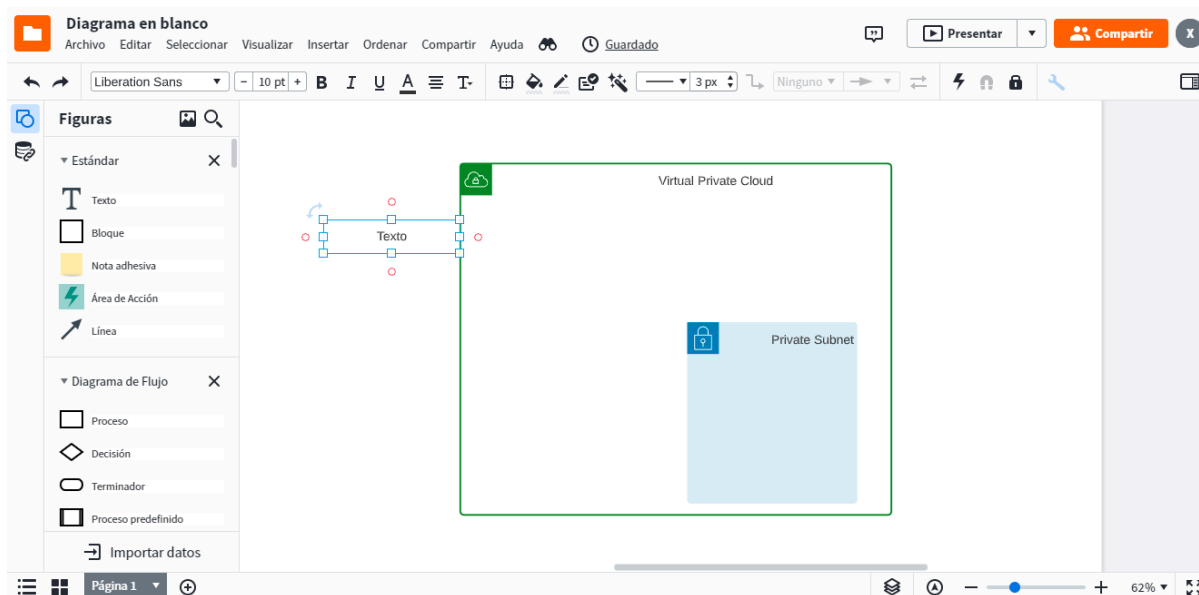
Diagrama en blanco
Archivo Editar Seleccionar Visualizar Insertar Ordenar Compartir Ayuda Guardado

Presentar
Compartir
X

Liberation Sans − 10 pt + B I U A
3 px Ninguno

Figuras
Estándar
Texto
Bloque
Nota adhesiva
Área de Acción
Línea
Diagrama de Flujo
Proceso
Decisión
Terminador
Proceso predefinido
Importar datos

Texto
Virtual Private Cloud
Private Subnet

Página 1
62%